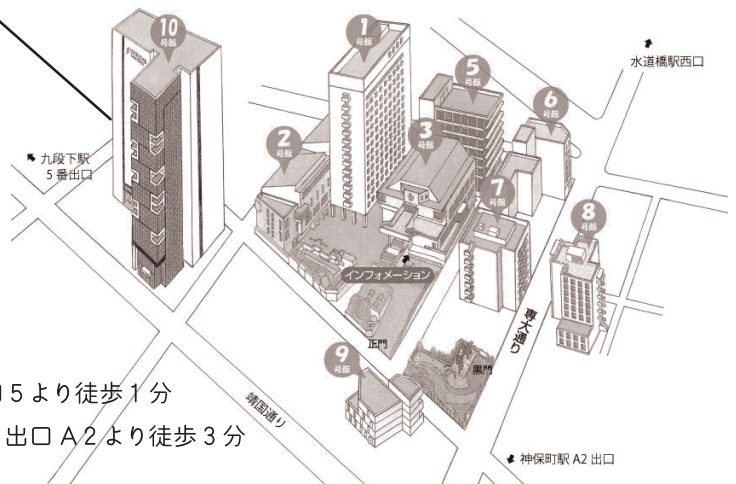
10 号館

1 号館

5 号館

水道橋駅西口

6 号館

九段下駅 5 番出口

2 号館

3 号館

7 号館

8 号館

インフォメーション

専大通り

正門

9 号館

黒門

15より徒歩1分

靖国通り

出口A2より徒歩3分

神保町駅 A2 出口